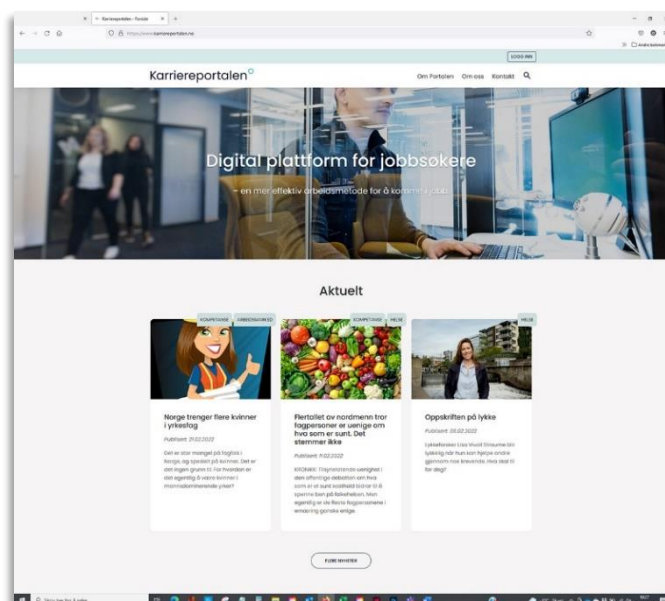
Karriereportalen - Forside

https://www.karriereportalen.no

LOGG INN

Karriereportalen

Om Portalen Om oss Kontakt

Digital plattform for jobbsøkere

– en mer effektiv arbeidsmetode for å komme i jobb

Aktuelt

KOMPETANSE ARBEIDSMARKED

Norge trenger flere kvinner i yrkesfag

Publisert: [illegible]

Det er stor mangel på fagfolk i Norge, og spesielt på kvinner. Det er det ingen grunn til. For hvordan er det egentlig å være kvinne i mannsdominerende yrker?

KOMPETANSE HELSE

Flertallet av nordmenn tror fagpersoner er uenige om hva som er sunt. Det stemmer ikke

Publisert: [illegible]

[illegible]

HELSE

Oppskriften på lykke

Publisert: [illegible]

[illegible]

FLERE NYHETER